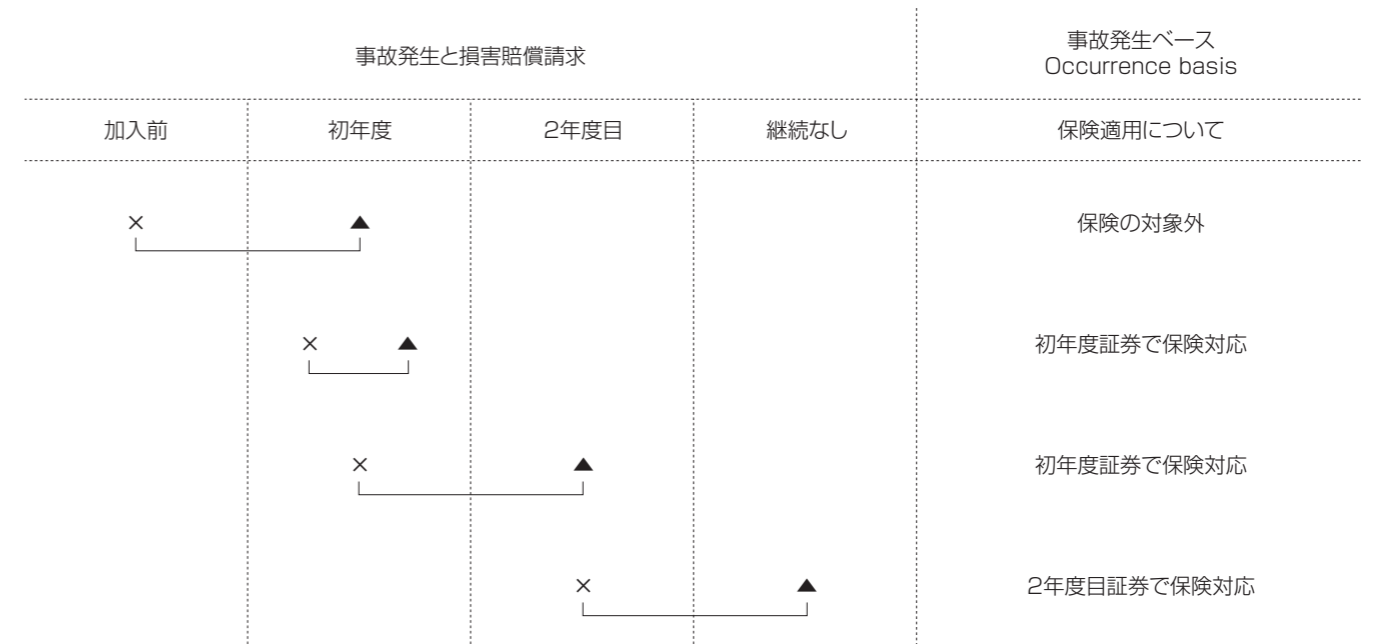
| 事故発生と損害賠償請求 | | | | 事故発生ベース Occurrence basis |
|---|---|---|---|---|
| 加入前 | 初年度 | 2年度目 | 継続なし | 保険適用について |
| × | ▲ | | | 保険の対象外 |
| | × ▲ | | | 初年度証券で保険対応 |
| | × | ▲ | | 初年度証券で保険対応 |
| | | × | ▲ | 2年度目証券で保険対応 |